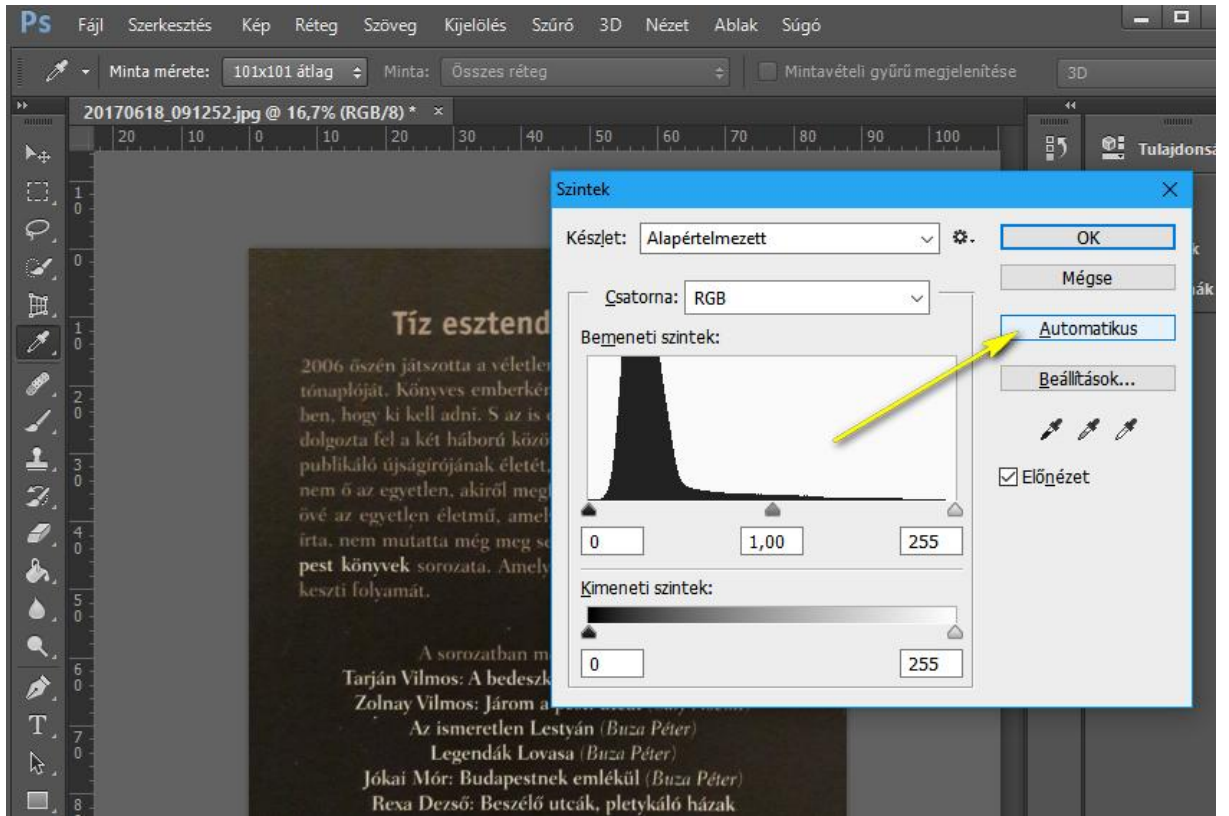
Ps Fájl Szerkesztés Kép Réteg Szöveg Kijelölés Szűrő 3D Nézet Ablak Súgó

Minta mérete: 101x101 átlag Minta: Összes réteg Mintavételi gyűrű megjelenítése 3D

20170618_091252.jpg @ 16,7% (RGB/8) * ×

20 10 0 10 20 30 40 50 60 70 80 90 100

Tulajdonsá

Szintek

Készlet: Alapértelmezett

OK

Mégse

Csatorna: RGB

Automatikus

Bemeneti szintek:

Beállítások...

Előnézet

0 1,00 255

Kimeneti szintek:

0 255

Tíz esztend

2006 őszén játszotta a véletlen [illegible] tónaplóját. Könyves emberkén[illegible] ben, hogy ki kell adni. S az is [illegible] dolgozta fel a két háború közö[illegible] publikáló újságírójának életét, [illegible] nem ő az egyetlen, akiről meg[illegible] övé az egyetlen életmű, amel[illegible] írta, nem mutatta még meg se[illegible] pest könyvek sorozata. Amely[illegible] keszti folyamát.

A sorozatban m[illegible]
Tarján Vilmos: A bedeszk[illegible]
Zolnay Vilmos: Járom a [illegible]
Az ismeretlen Lestyán (Buza Péter)
Legendák Lovasa (Buza Péter)
Jókai Mór: Budapestnek emlékül (Buza Péter)
Rexa Dezső: Beszélő utcák, pletykáló házak